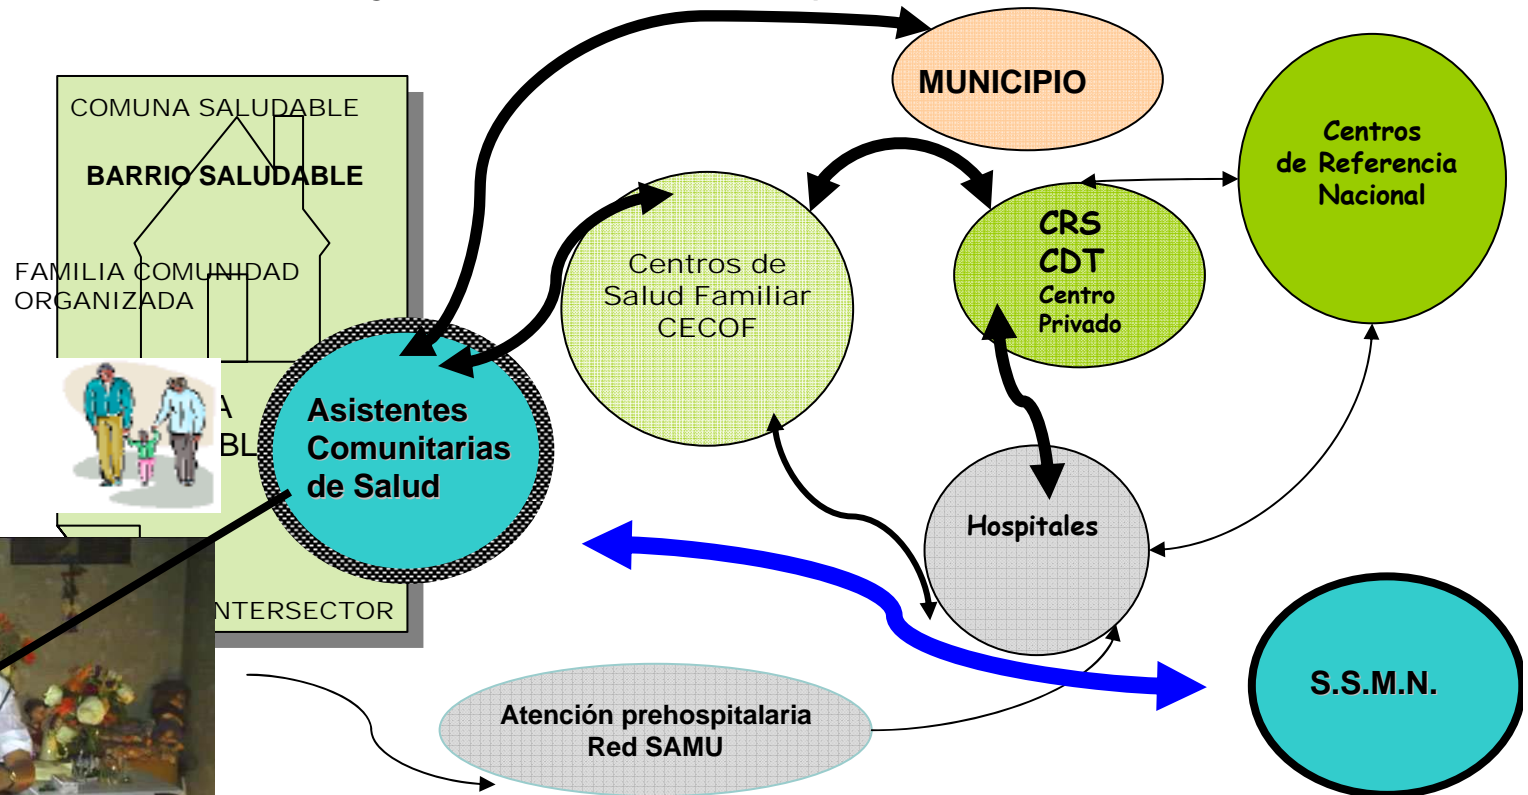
MUNICIPIO

COMUNA SALUDABLE

BARRIO SALUDABLE

FAMILIA COMUNIDAD ORGANIZADA

A

BL

Asistentes Comunitarias de Salud

INTERSECTOR

Centros de Salud Familiar CECOF

CRS CDT Centro Privado

Centros de Referencia Nacional

Hospitales

S.S.M.N.

Atención prehospitalaria Red SAMU